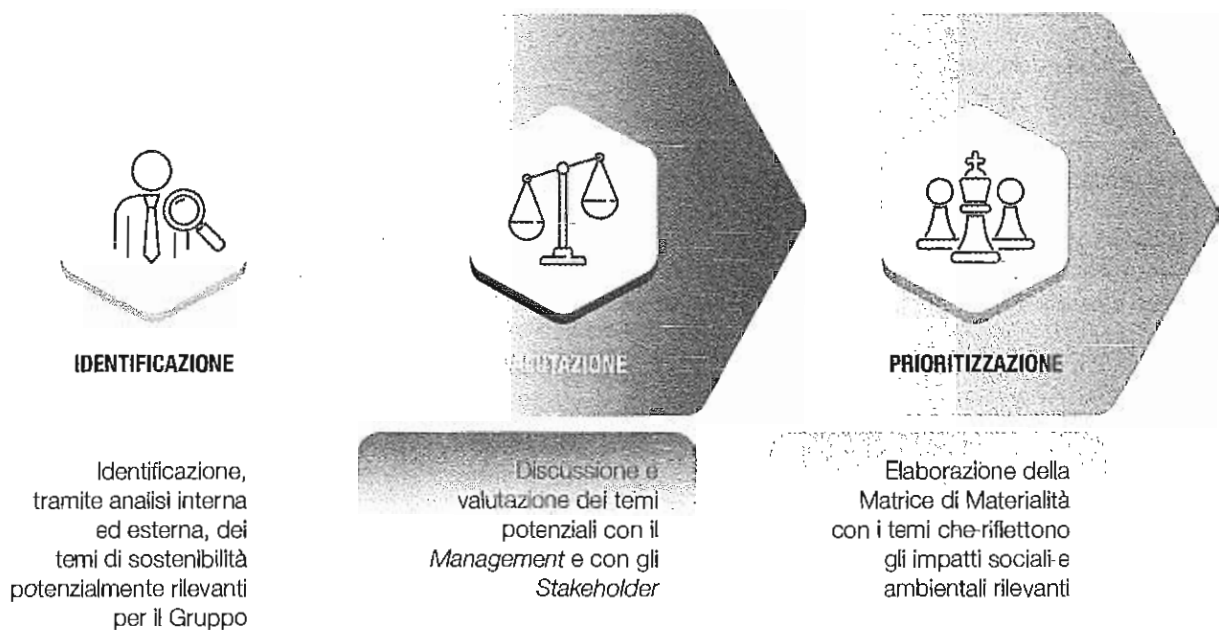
IDENTIFICAZIONE

Identificazione, tramite analisi interna ed esterna, dei temi di sostenibilità potenzialmente rilevanti per il Gruppo

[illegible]UTAZIONE

Discussione e valutazione dei temi potenziali con il *Management* e con gli *Stakeholder*

PRIORITIZZAZIONE

Elaborazione della Matrice di Materialità con i temi che riflettono gli impatti sociali e ambientali rilevanti